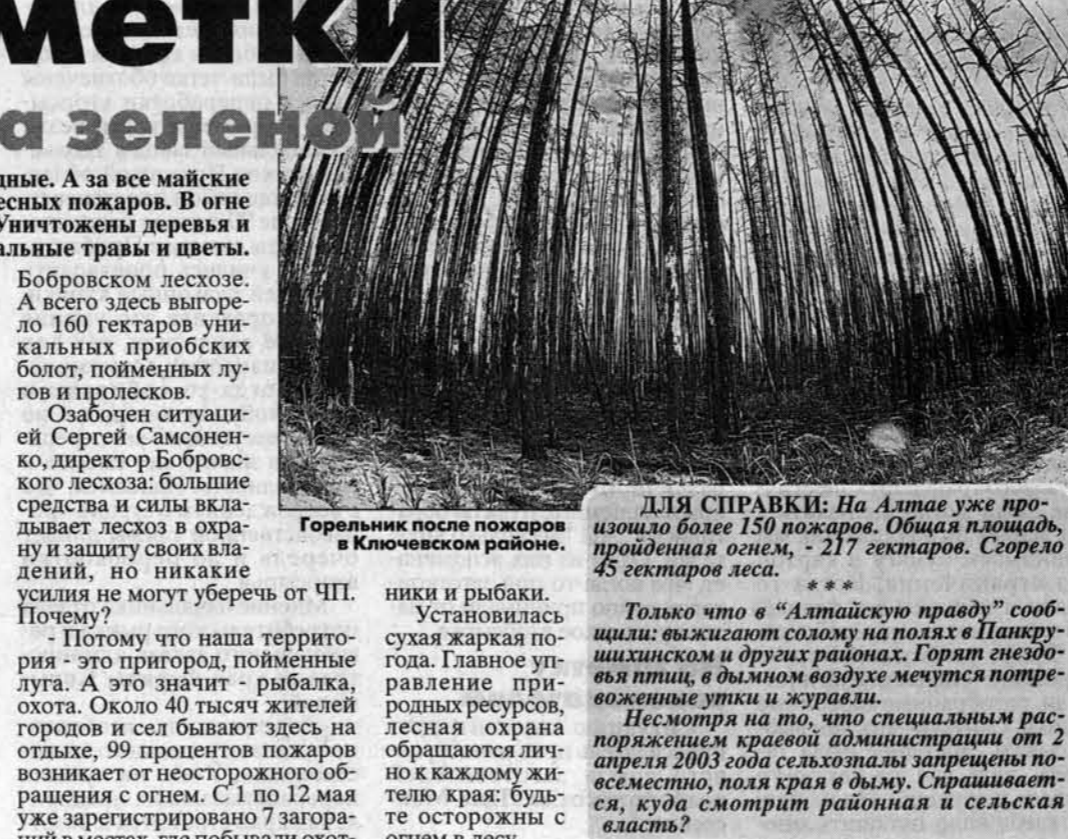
метки

а зеленой

дные. А за все майские лесных пожаров. В огне Уничтожены деревья и альные травы и цветы.

Бобровском лесхозе. А всего здесь выгорело 160 гектаров уникальных приобских болот, пойменных лугов и пролесков.

Озабочен ситуацией Сергей Самсоненко, директор Бобровского лесхоза: большие средства и силы вкладывает лесхоз в охрану и защиту своих владений, но никакие усилия не могут уберечь от ЧП. Почему?

- Потому что наша территория - это пригород, пойменные луга. А это значит - рыбалка, охота. Около 40 тысяч жителей городов и сел бывают здесь на отдыхе, 99 процентов пожаров возникает от неосторожного обращения с огнем. С 1 по 12 мая уже зарегистрировано 7 загора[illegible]

Горельник после пожаров в Ключевском районе.

ники и рыбаки.

Установилась сухая жаркая погода. Главное управление природных ресурсов, лесная охрана обращаются лично к каждому жителю края: будьте осторожны с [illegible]

ДЛЯ СПРАВКИ: На Алтае уже произошло более 150 пожаров. Общая площадь, пройденная огнем, - 217 гектаров. Сгорело 45 гектаров леса.

* * *

Только что в "Алтайскую правду" сообщили: выжигают солому на полях в Панкрушихинском и других районах. Горят гнездовья птиц, в дымном воздухе мечутся потревоженные утки и журавли.

Несмотря на то, что специальным распоряжением краевой администрации от 2 апреля 2003 года сельхозпалы запрещены повсеместно, поля края в дыму. Спрашивается, куда смотрит районная и сельская власть?